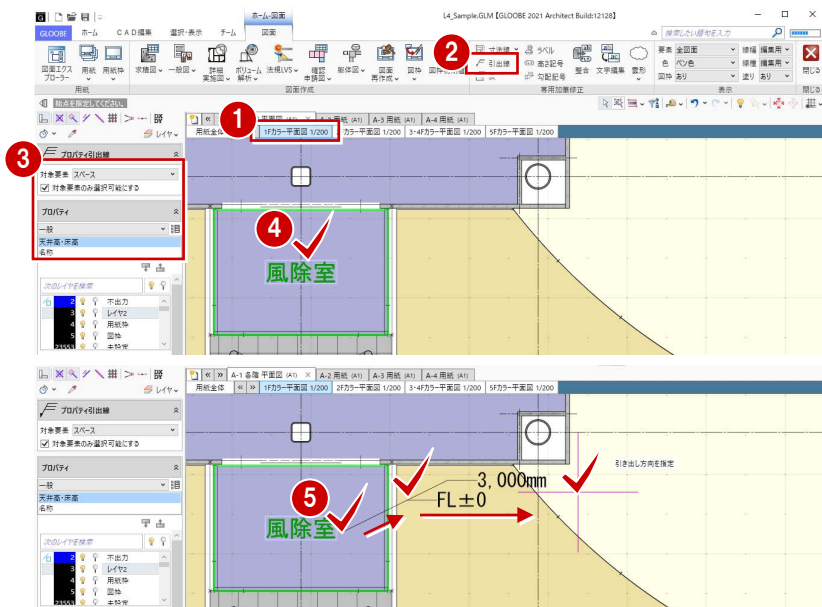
ホーム-図面
L4_Sample.GLM【GLOOBE 2021 Architect Build:12128】
GLOOBE ホーム CAD編集 選択・表示 チーム 図面
検索したい語句を入力
図面エクスプローラー 用紙 用紙枠 用紙
求積図 一般図 詳細・実施図 ボリューム解析 法規LVS 複数串刺図 断面図 図面再作成 図枠 図枠の編集 図面作成
寸法線 引出線 ラベル 高さ記号 勾配記号 整合 文字編集 雲形 専用加筆修正
要素 全図面 色 ペン色 図枠 あり 線種 編集用 線幅 編集用 塗り あり 表示
閉じる 閉じる
始点を指定してください。
1
2
3
4
5
プロパティ引出線
対象要素 スペース
対象要素のみ選択可能にする
プロパティ
一般
天井高・床高
名称
次のレイヤを検索
不出力
レイヤ2
用紙枠
図枠
未設定
レイヤ
用紙全体 1Fカラー平面図 1/200 2Fカラー平面図 1/200 3・4Fカラー平面図 1/200 5Fカラー平面図 1/200
平面図 (A1) A-3 用紙 (A1) A-4 用紙 (A1)
A-1 各階 平面図 (A1) A-2 用紙 (A1) A-3 用紙 (A1) A-4 用紙 (A1)
風除室
風除室
3,000mm
FL±0
引き出し方向を指定